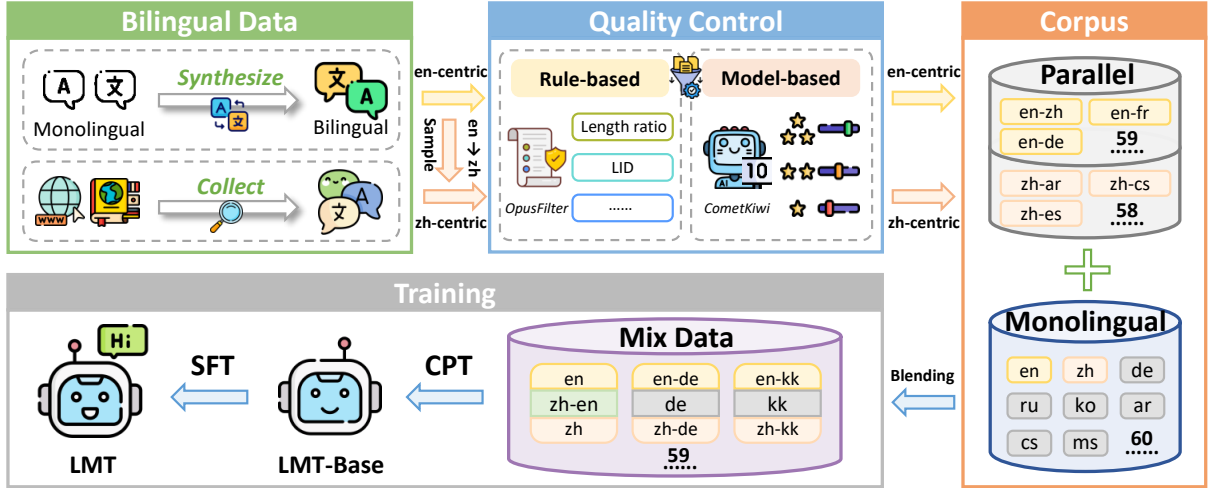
Bilingual Data

A 文

Synthesize

文 A

Monolingual

Bilingual

Collect

文 A

en-centric

Sample

en → zh

zh-centric

Quality Control

Rule-based

Model-based

Length ratio

LID

......

OpusFilter

10

CometKiwi

en-centric

zh-centric

Corpus

Parallel

en-zh

en-fr

en-de

59

......

zh-ar

zh-cs

zh-es

58

......

Monolingual

en

zh

de

ru

ko

ar

cs

ms

60

......

Blending

Training

Mix Data

en

zh-en

zh

en-de

de

zh-de

en-kk

kk

zh-kk

59

......

CPT

SFT

Hi

LMT

LMT-Base